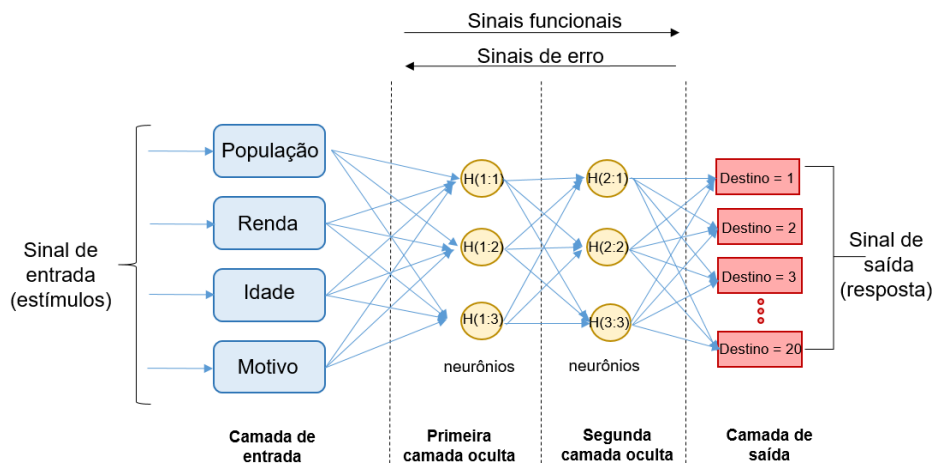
Sinais funcionais

Sinais de erro

Sinal de entrada (estímulos)

População

Renda

Idade

Motivo

H(1:1)

H(1:2)

H(1:3)

neurônios

H(2:1)

H(2:2)

H(3:3)

neurônios

Destino = 1

Destino = 2

Destino = 3

Destino = 20

Sinal de saída (resposta)

Camada de entrada

Primeira camada oculta

Segunda camada oculta

Camada de saída